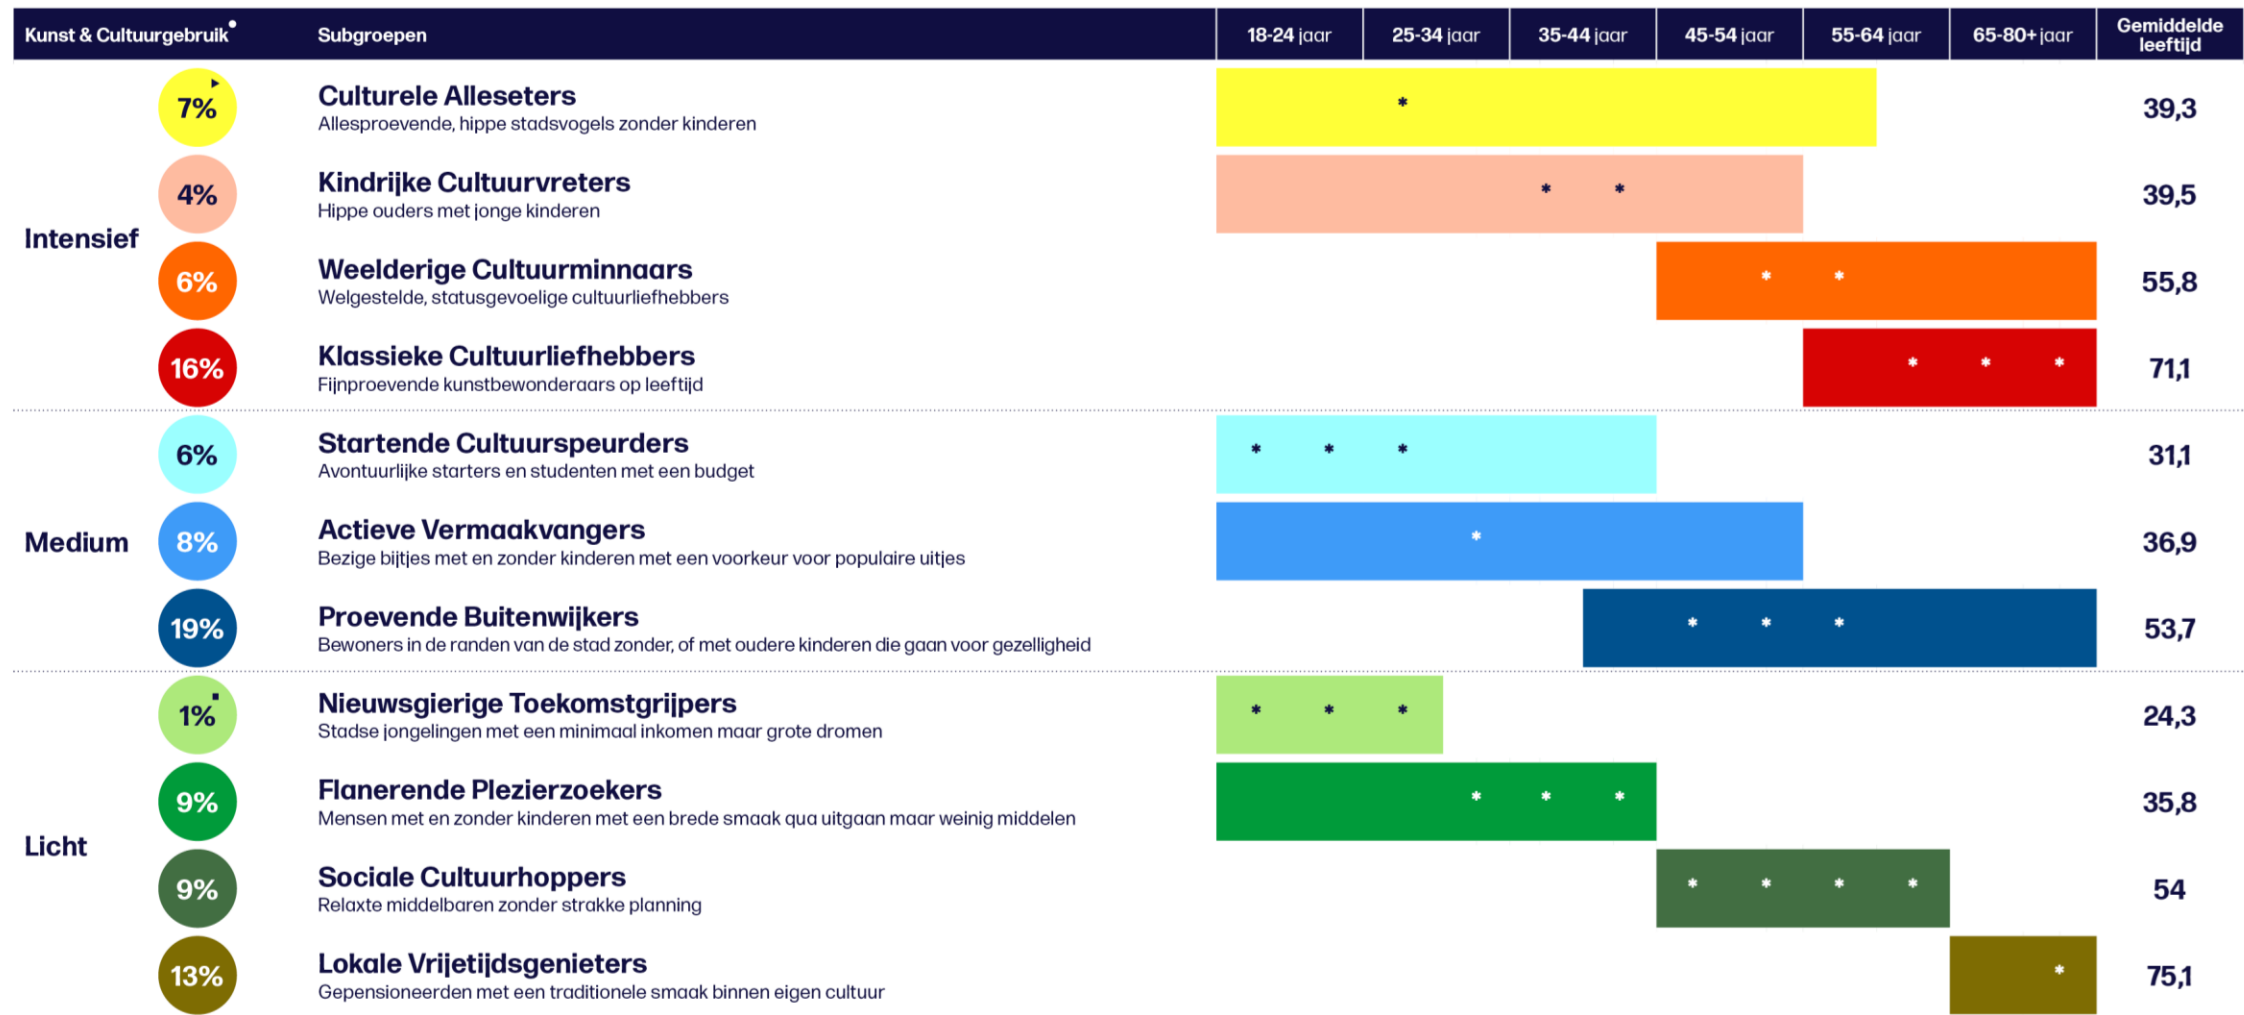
| Kunst & Cultuurgebruik* | | Subgroepen | 18-24 jaar | 25-34 jaar | 35-44 jaar | 45-54 jaar | 55-64 jaar | 65-80+ jaar | Gemiddelde leeftijd |
|---|---|---|---|---|---|---|---|---|---|
| Intensief | 7% | **Culturele Alleseters** Allesproevende, hippe stadsvogels zonder kinderen | | * | | | | | 39,3 |
| | 4% | **Kindrijke Cultuurvreters** Hippe ouders met jonge kinderen | | | * | * | | | 39,5 |
| | 6% | **Weelderige Cultuurminnaars** Welgestelde, statusgevoelige cultuurliefhebbers | | | | * | * | | 55,8 |
| | 16% | **Klassieke Cultuurliefhebbers** Fijnproevende kunstbewonderaars op leeftijd | | | | | * | * * | 71,1 |
| Medium | 6% | **Startende Cultuurspeurders** Avontuurlijke starters en studenten met een budget | * * | * | | | | | 31,1 |
| | 8% | **Actieve Vermaakvangers** Bezige bijtjes met en zonder kinderen met een voorkeur voor populaire uitjes | | * | | | | | 36,9 |
| | 19% | **Proevende Buitenwijkers** Bewoners in de randen van de stad zonder, of met oudere kinderen die gaan voor gezelligheid | | | | * * | * | | 53,7 |
| Licht | 1% | **Nieuwsgierige Toekomstgrijpers** Stadse jongelingen met een minimaal inkomen maar grote dromen | * * | * | | | | | 24,3 |
| | 9% | **Flanerende Plezierzoekers** Mensen met en zonder kinderen met een brede smaak qua uitgaan maar weinig middelen | | * | * * | | | | 35,8 |
| | 9% | **Sociale Cultuurhoppers** Relaxte middelbaren zonder strakke planning | | | | * * | * * | | 54 |
| | 13% | **Lokale Vrijetijdsgenieters** Gepensioneerden met een traditionele smaak binnen eigen cultuur | | | | | | * | 75,1 |